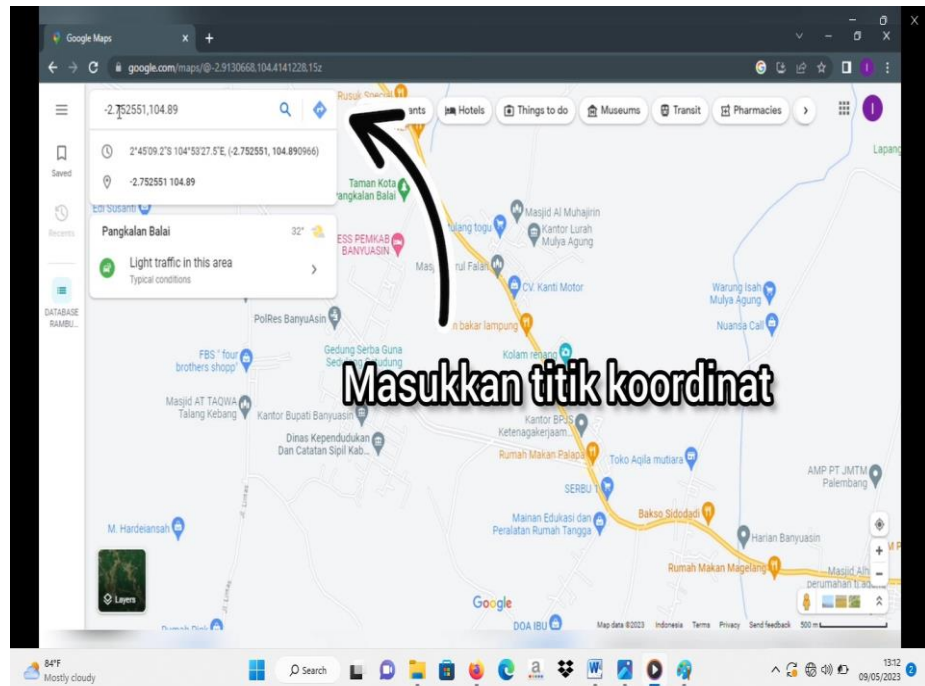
Google Maps
google.com/maps/@-2.9130668,104.4141228,15z

-2.752551,104.89

2°45'09.2"S 104°53'27.5"E, (-2.752551, 104.890966)

-2.752551 104.89

Saved

Recents

DATABASE RAMBU...

Pangkalan Balai
32°

Light traffic in this area
Typical conditions

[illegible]ants
Hotels
Things to do
Museums
Transit
Pharmacies

Rusun Special
Taman Kota Pangkalan Balai
Edi Susanti
Masjid Al Muhajirin
Kantor Lurah Mulya Agung
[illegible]ulang togu
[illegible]ESS PEMKAB BANYUASIN
Masj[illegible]rul Falah
CV. Kanti Motor
Warung Isah Mulya Agung
Nuansa Cell
Lapang
PolRes BanyuAsin
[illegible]n bakar lampung
Gedung Serba Guna Sedulang Setudung
Kolam renang
FBS " four brothers shopp"
Masukkan titik koordinat
Masjid AT TAQWA Talang Kebang
Kantor Bupati Banyuasin
Kantor BPJS Ketenagakerjaan...
Dinas Kependudukan Dan Catatan Sipil Kab...
Rumah Makan Palapa
Toko Aqila mutiara
SERBU
AMP PT JMTM Palembang
Bakso Sidodadi
M. Hardeiansah
Mainan Edukasi dan Peralatan Rumah Tangga
Harian Banyuasin
Rumah Makan Magelang
Masjid Alh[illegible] perumahan ti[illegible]
Layers
Google
DOA IBU
Rumah Dinh
Map data ©2023 Indonesia Terms Privacy Send feedback 500 m

84°F
Mostly cloudy
Search
13:12
09/05/2023